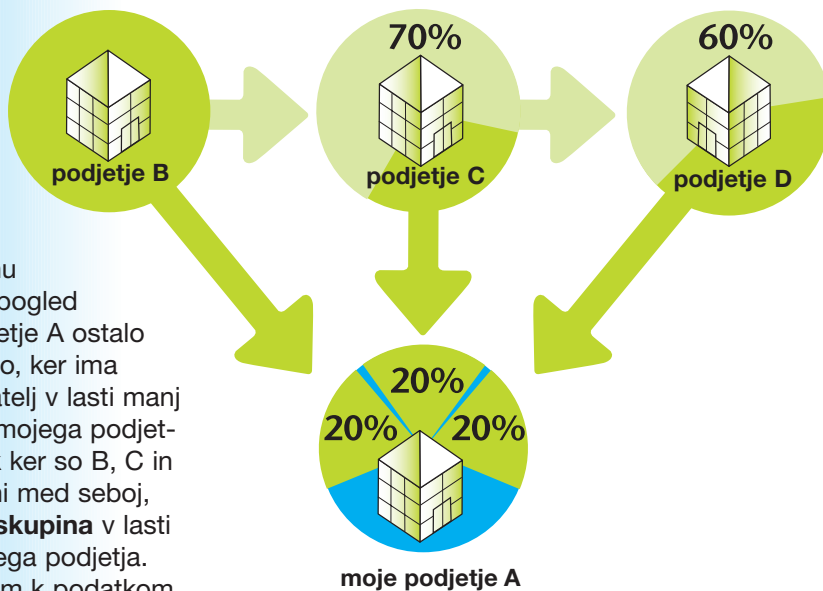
70%

60%

podjetje B

podjetje C

podjetje D

u
pogled
etje A ostalo
o, ker ima
atelj v lasti manj
mojega podjet-
ker so B, C in
ni med seboj,
skupina v lasti
ega podjetja.
m k podatkom

20%

20%

20%

moje podjetje A